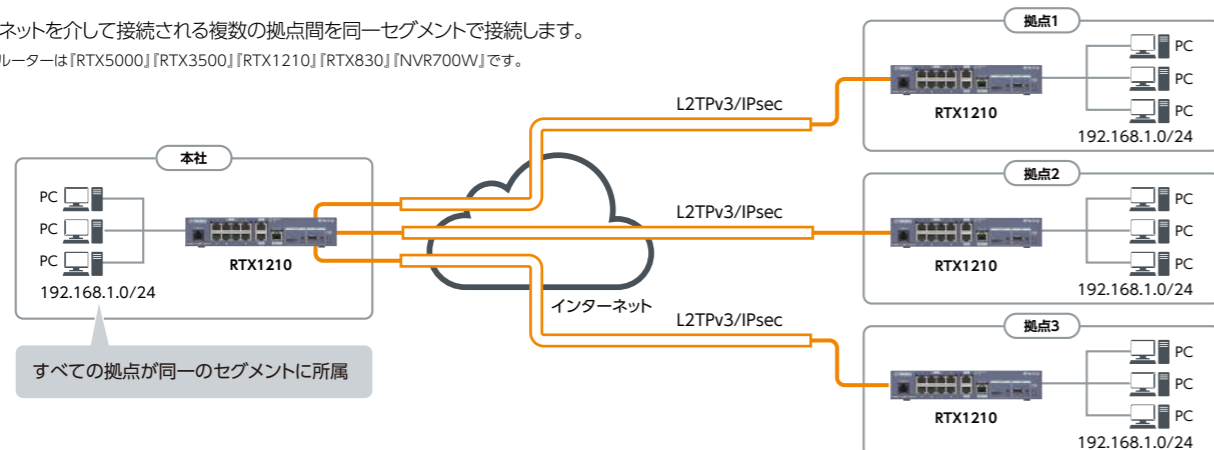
ネットを介して接続される複数の拠点間を同一セグメントで接続します。

ルーターは『RTX5000』『RTX3500』『RTX1210』『RTX830』『NVR700W』です。

本社

PC
PC
PC
192.168.1.0/24

RTX1210

すべての拠点が同一のセグメントに所属

インターネット

L2TPv3/IPsec
L2TPv3/IPsec
L2TPv3/IPsec

拠点1
RTX1210
PC
PC
PC
192.168.1.0/24

拠点2
RTX1210
PC
PC
PC
192.168.1.0/24

拠点3
RTX1210
PC
PC
PC
192.168.1.0/24